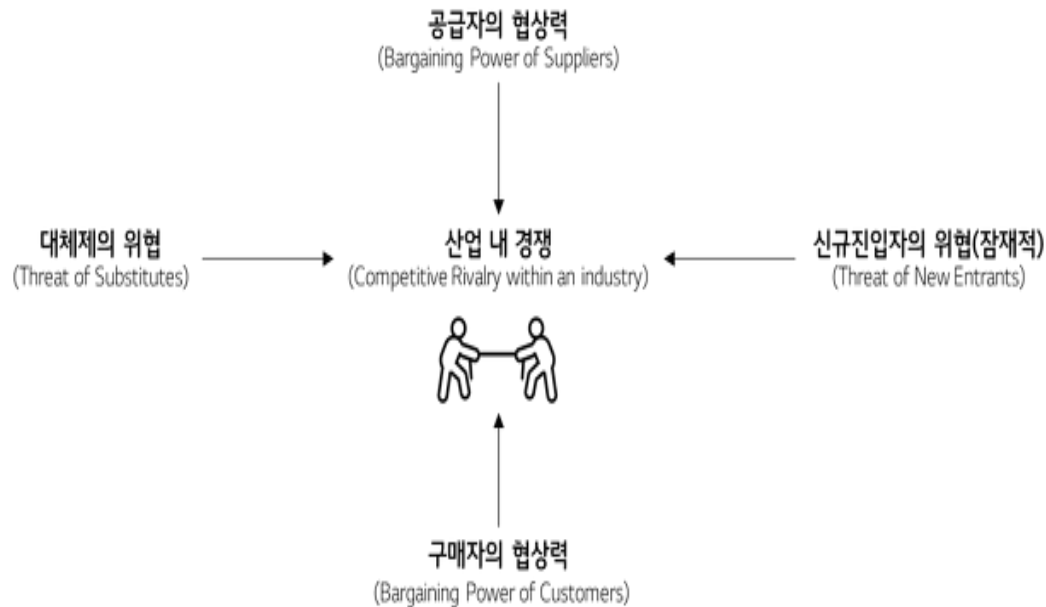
공급자의 협상력
(Bargaining Power of Suppliers)

대체제의 위협
(Threat of Substitutes)

산업 내 경쟁
(Competitive Rivalry within an industry)

신규진입자의 위협(잠재적)
(Threat of New Entrants)

구매자의 협상력
(Bargaining Power of Customers)